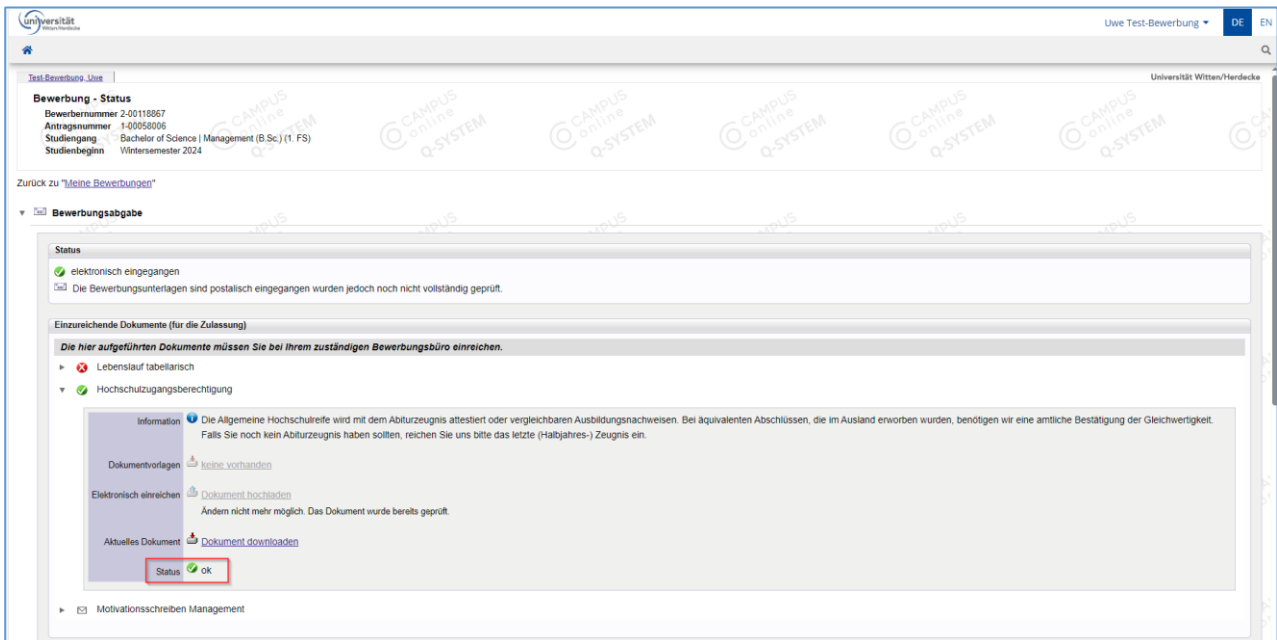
universität Witten/Herdecke

Uwe Test-Bewerbung ▾ DE EN

Test-Bewerbung, Uwe

Universität Witten/Herdecke

Bewerbung - Status
Bewerbernummer 2-00118867
Antragsnummer 1-00058006
Studiengang Bachelor of Science | Management (B.Sc.) (1. FS)
Studienbeginn Wintersemester 2024

CAMPUS online Q-SYSTEM

Zurück zu "Meine Bewerbungen"

Bewerbungsabgabe

Status

elektronisch eingegangen

Die Bewerbungsunterlagen sind postalisch eingegangen wurden jedoch noch nicht vollständig geprüft.

Einzureichende Dokumente (für die Zulassung)

Die hier aufgeführten Dokumente müssen Sie bei Ihrem zuständigen Bewerbungsbüro einreichen.

Lebenslauf tabellarisch

Hochschulzugangsberechtigung

Information Die Allgemeine Hochschulreife wird mit dem Abiturzeugnis attestiert oder vergleichbaren Ausbildungsnachweisen. Bei äquivalenten Abschlüssen, die im Ausland erworben wurden, benötigen wir eine amtliche Bestätigung der Gleichwertigkeit. Falls Sie noch kein Abiturzeugnis haben sollten, reichen Sie uns bitte das letzte (Halbjahres-) Zeugnis ein.

Dokumentvorlagen keine vorhanden

Elektronisch einreichen Dokument hochladen
Ändern nicht mehr möglich. Das Dokument wurde bereits geprüft.

Aktuelles Dokument Dokument downloaden

Status ok

Motivationsschreiben Management